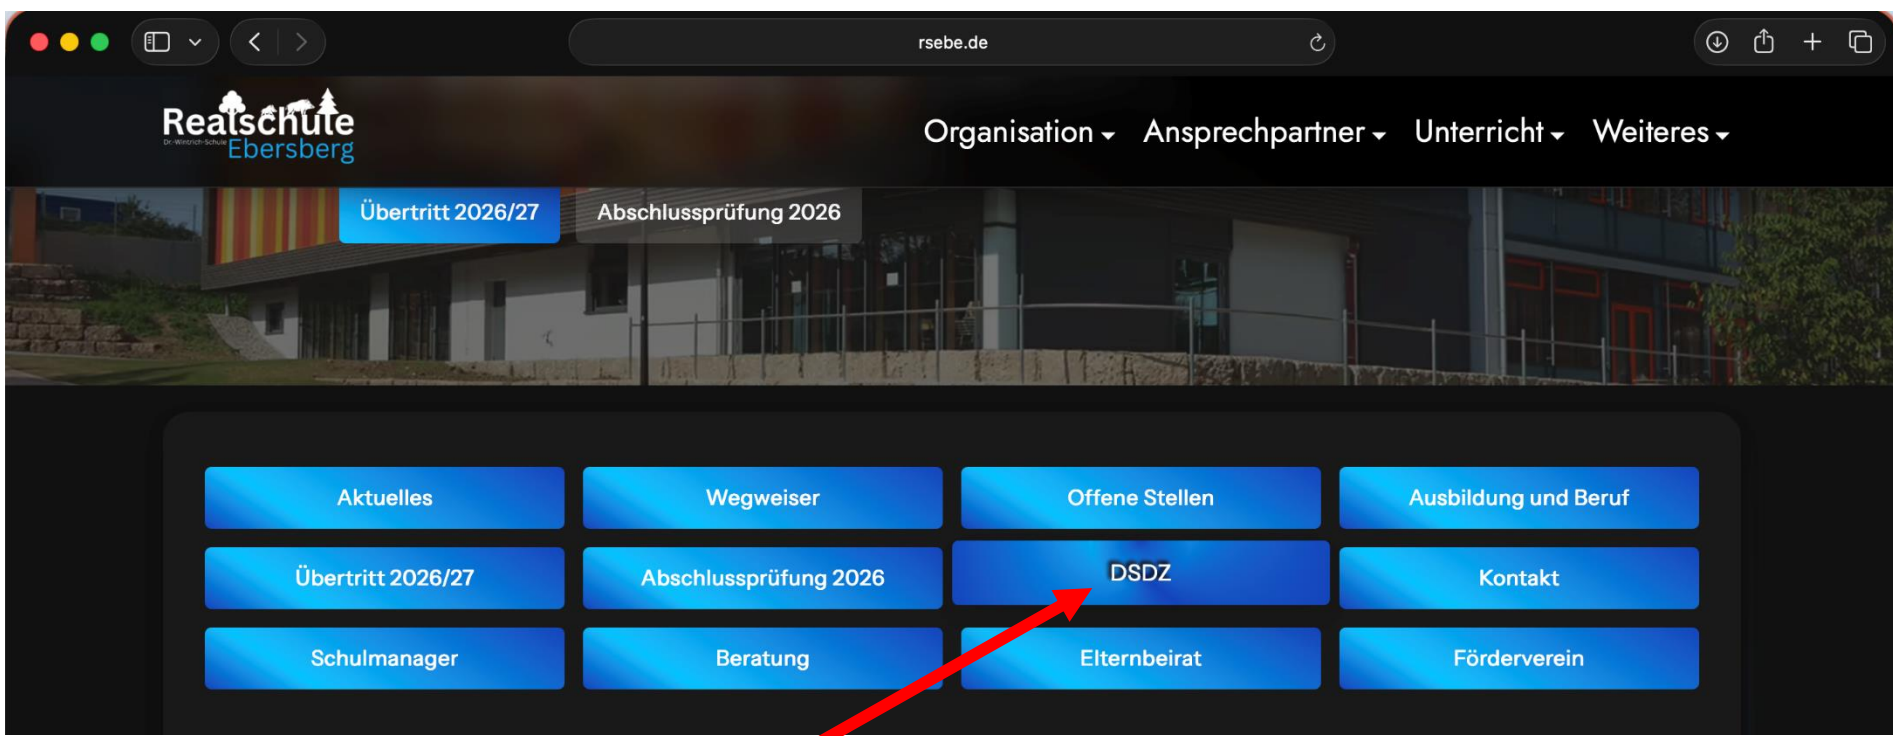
rsebe.de

Realschule
Dr.-Wintrich-Schule Ebersberg

Organisation Ansprechpartner Unterricht Weiteres

Übertritt 2026/27 Abschlussprüfung 2026

| Aktuelles | Wegweiser | Offene Stellen | Ausbildung und Beruf |
|---|---|---|---|
| Übertritt 2026/27 | Abschlussprüfung 2026 | DSDZ | Kontakt |
| Schulmanager | Beratung | Elternbeirat | Förderverein |